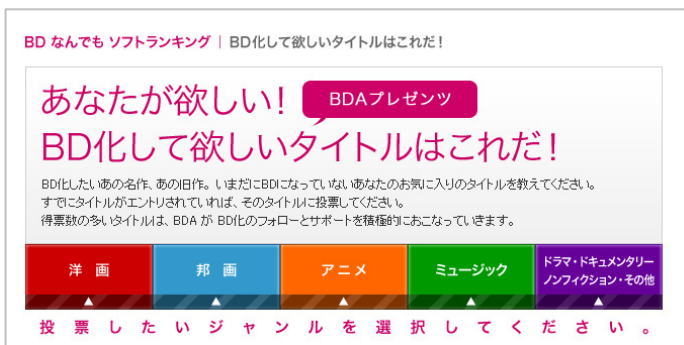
BD なんでも ソフトランキング | BD化して欲しいタイトルはこれだ！

あなたが欲しい！

BDAプレゼンツ

BD化して欲しいタイトルはこれだ！

BD化したいあの名作、あの旧作。いまだにBDになっていないあなたのお気に入りのタイトルを教えてください。
すでにタイトルがエントリされていれば、そのタイトルに投票してください。
得票数の多いタイトルは、BDA が BD化のフォローとサポートを積極的におこなっていきます。

洋画 ▲

邦画 ▲

アニメ ▲

ミュージック ▲

ドラマ・ドキュメンタリー ノンフィクション・その他 ▲

投票したいジャンルを選択してください。